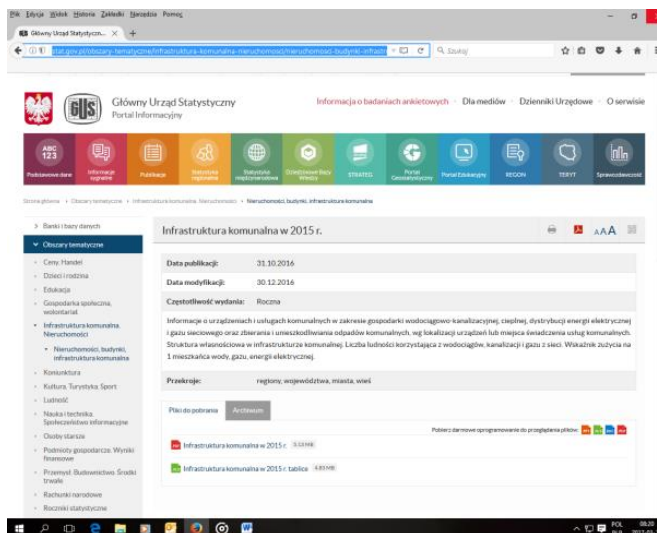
Plik Edycja Widok Historia Zakładki Narzędzia Pomoc

Główny Urząd Statystyczn... × +

stat.gov.pl/obszary-tematyczne/infrastruktura-komunalna-nieruchomosci/nieruchomosci-budynki-infrastr

Szukaj

GUS

Główny Urząd Statystyczny
Portal Informacyjny

Informacja o badaniach ankietowych · Dla mediów · Dzienniki Urzędowe · O serwisie

ABC 123 Podstawowe dane | Informacje sygnalne | Publikacje | Statystyka regionalna | Statystyka międzynarodowa | Uzupełnienie Bazy Wiedzy | STRATEG | Portal Geostatystyczny | Portal Edukacyjny | REGON | TERYT | Sprawozdawczość

Strona główna › Obszary tematyczne › Infrastruktura komunalna. Nieruchomości › Nieruchomości, budynki, infrastruktura komunalna

> Banki i bazy danych
∨ Obszary tematyczne
· Ceny. Handel
· Dzieci i rodzina
· Edukacja
· Gospodarka społeczna, wolontariat
· Infrastruktura komunalna. Nieruchomości
· Nieruchomości, budynki, infrastruktura komunalna
· Koniunktura
· Kultura. Turystyka. Sport
· Ludność
· Nauka i technika. Społeczeństwo informacyjne
· Osoby starsze
· Podmioty gospodarcze. Wyniki finansowe
· Przemysł. Budownictwo. Środki trwałe
· Rachunki narodowe
· Roczniki statystyczne

Infrastruktura komunalna w 2015 r.

AAA

Data publikacji: 31.10.2016
Data modyfikacji: 30.12.2016
Częstotliwość wydania: Roczna

Informacje o urządzeniach i usługach komunalnych w zakresie gospodarki wodociągowo-kanalizacyjnej, cieplnej, dystrybucji energii elektrycznej i gazu sieciowego oraz zbierania i unieszkodliwiania odpadów komunalnych, wg lokalizacji urządzeń lub miejsca świadczenia usług komunalnych. Struktura własnościowa w infrastrukturze komunalnej. Liczba ludności korzystająca z wodociągów, kanalizacji i gazu z sieci. Wskaźnik zużycia na 1 mieszkańca wody, gazu, energii elektrycznej.

Przekroje: regiony, województwa, miasta, wieś

Pliki do pobrania | Archiwum

Pobierz darmowe oprogramowanie do przeglądania plików:

Infrastruktura komunalna w 2015 r. 3.53 MB
Infrastruktura komunalna w 2015 r. tablice 4.83 MB

POL 08:20